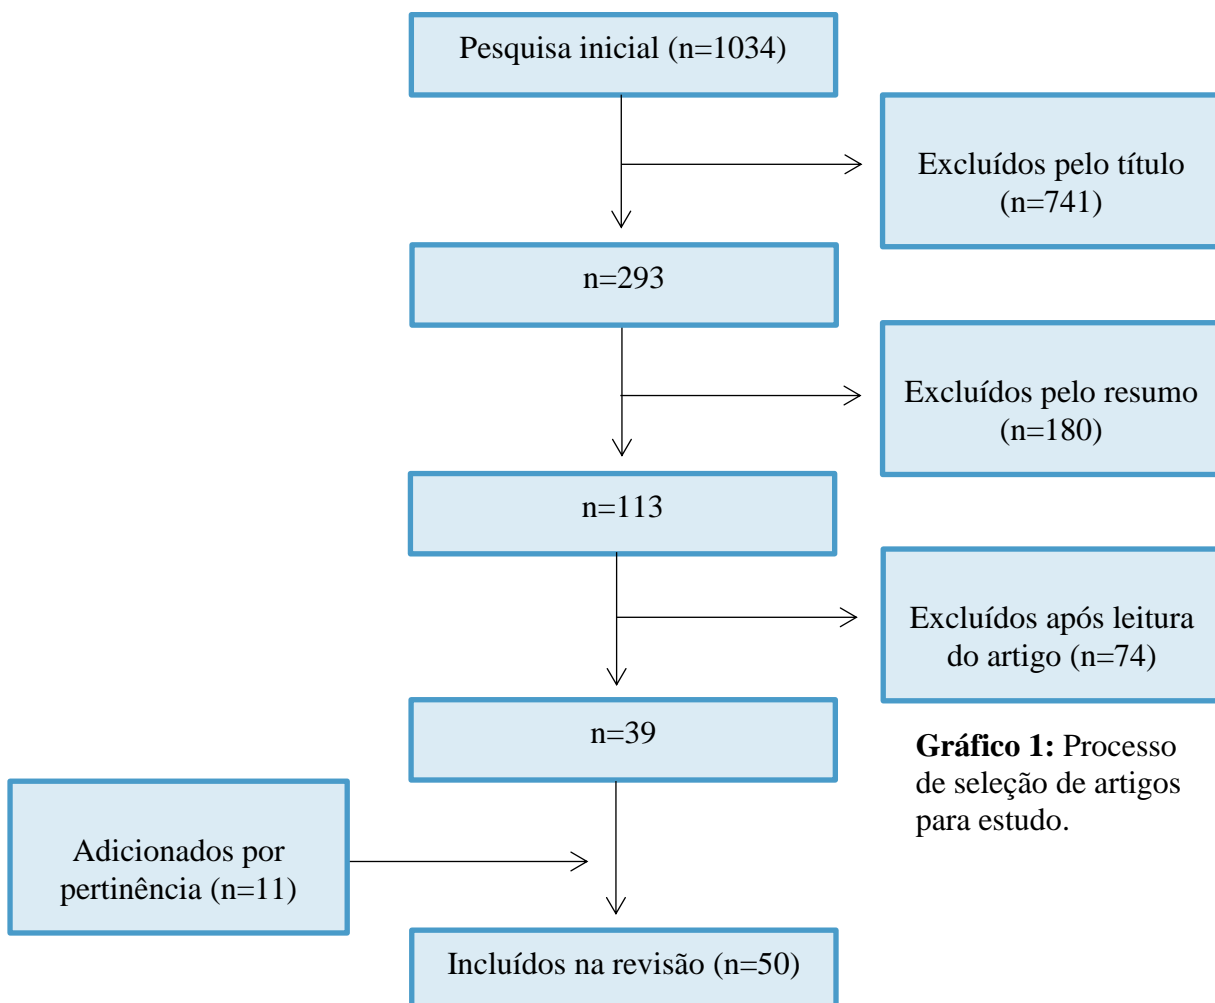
Pesquisa inicial (n=1034)

Excluídos pelo título (n=741)

n=293

Excluídos pelo resumo (n=180)

n=113

Excluídos após leitura do artigo (n=74)

n=39

**Gráfico 1:** Processo de seleção de artigos para estudo.

Adicionados por pertinência (n=11)

Incluídos na revisão (n=50)